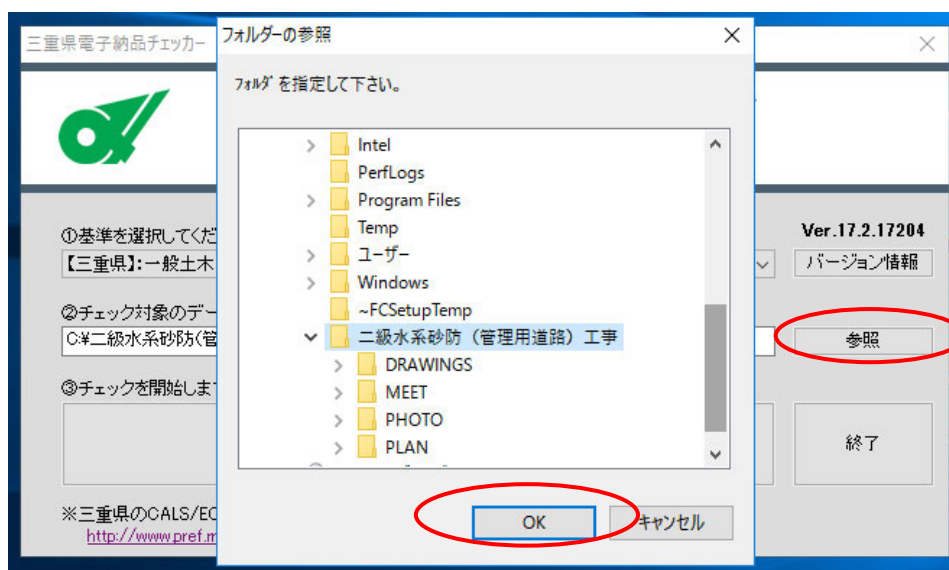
三重県電子納品チェッカー

①基準を選択してくだ
【三重県】:一般土木

②チェック対象のデー
C:¥二級水系砂防(管

③チェックを開始しま

※三重県のCALS/EC
http://www.pref.m

Ver.17.2.17204
バージョン情報
参照
終了

フォルダーの参照
ﾌｫﾙﾀﾞ を指定して下さい。
Intel
PerfLogs
Program Files
Temp
ユーザー
Windows
~FCSetupTemp
二級水系砂防（管理用道路）工事
DRAWINGS
MEET
PHOTO
PLAN
OK
キャンセル